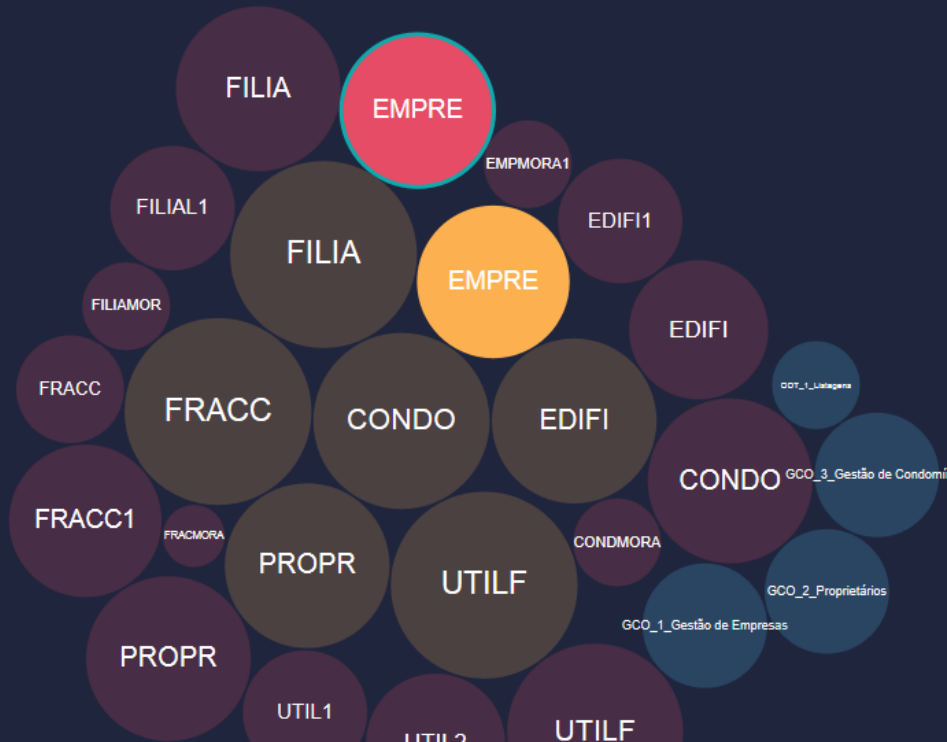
FILIA

EMPRE

EMPMORA1

FILIAL1

FILIA

EMPRE

EDIFI1

FILIAMOR

EDIFI

FRACC

FRACC

CONDO

EDIFI

ODT_1_Listagens

CONDO

GCO_3_Gestão de Condomí

FRACC1

FRACMORA

PROPR

UTILF

CONDMORA

GCO_2_Proprietários

GCO_1_Gestão de Empresas

PROPR

UTIL1

UTIL2

UTILF